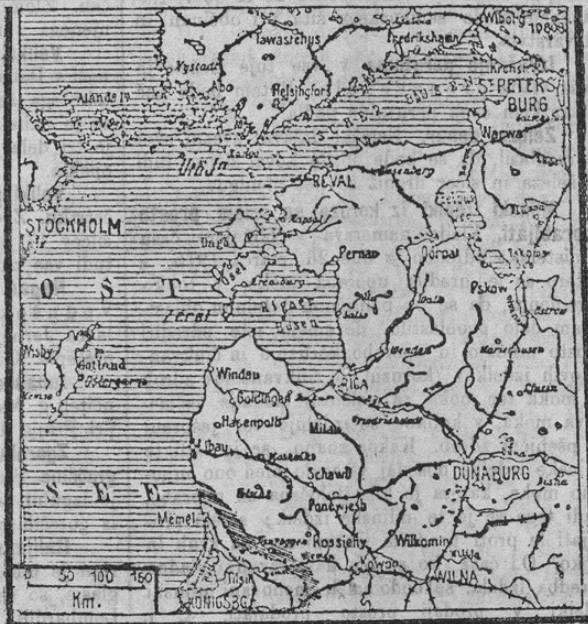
Wiborg
Tawastehus
Fredrikshamn
Kronstadt
ST. PETERSBURG
Abo
Helsingfors
Alande I.
Narwa
REVAL
STOCKHOLM
Dago
Pernau
Dorpat
Pskow
Ösel
O S T
Rigaer Busen
Zerel
Gottland
Windau
Goldingen
Hasenpoth
RIGA
Mitau
Libau
Schawli
DÜNABURG
S E E
Memel
Ponewjesh
Rossieny
Wilkomir
Kowno
WILNA
Tilsit
KÖNIGSBG.
0 50 100 150
Km.